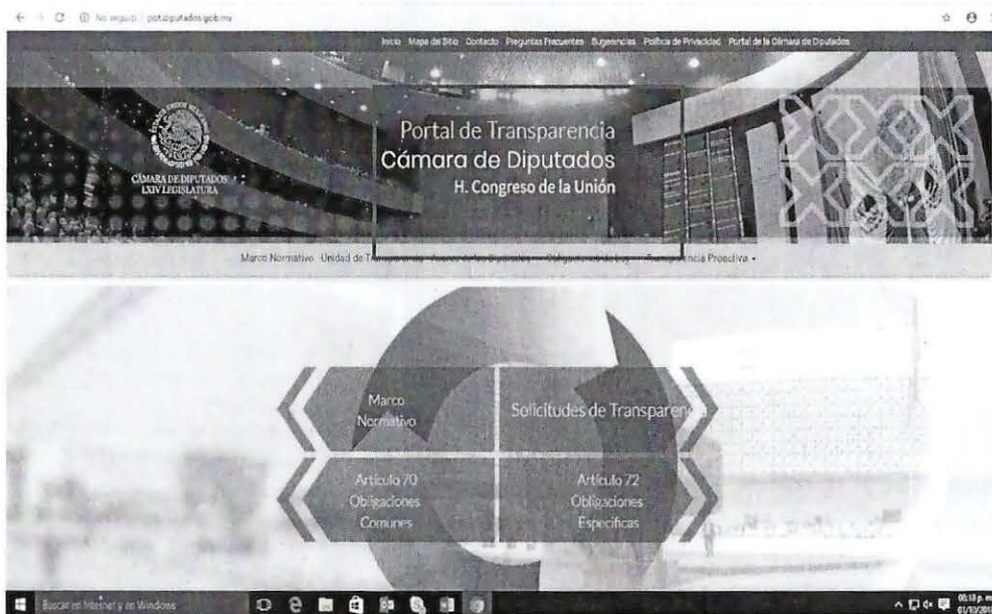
No seguro | portaldiputados.gob.mx

Inicio Mapa del Sitio Contacto Preguntas Frecuentes Sugerencias Política de Privacidad Portal de la Cámara de Diputados

CÁMARA DE DIPUTADOS LXIV LEGISLATURA

Portal de Transparencia
Cámara de Diputados
H. Congreso de la Unión

Marco Normativo Unidad de T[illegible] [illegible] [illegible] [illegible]ncia Proactiva ▾

Marco Normativo

Solicitudes de Transparencia

Artículo 70 Obligaciones Comunes

Artículo 72 Obligaciones Específicas

Buscar en Internet y en Windows

05:13 p. m.
01/10/201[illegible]